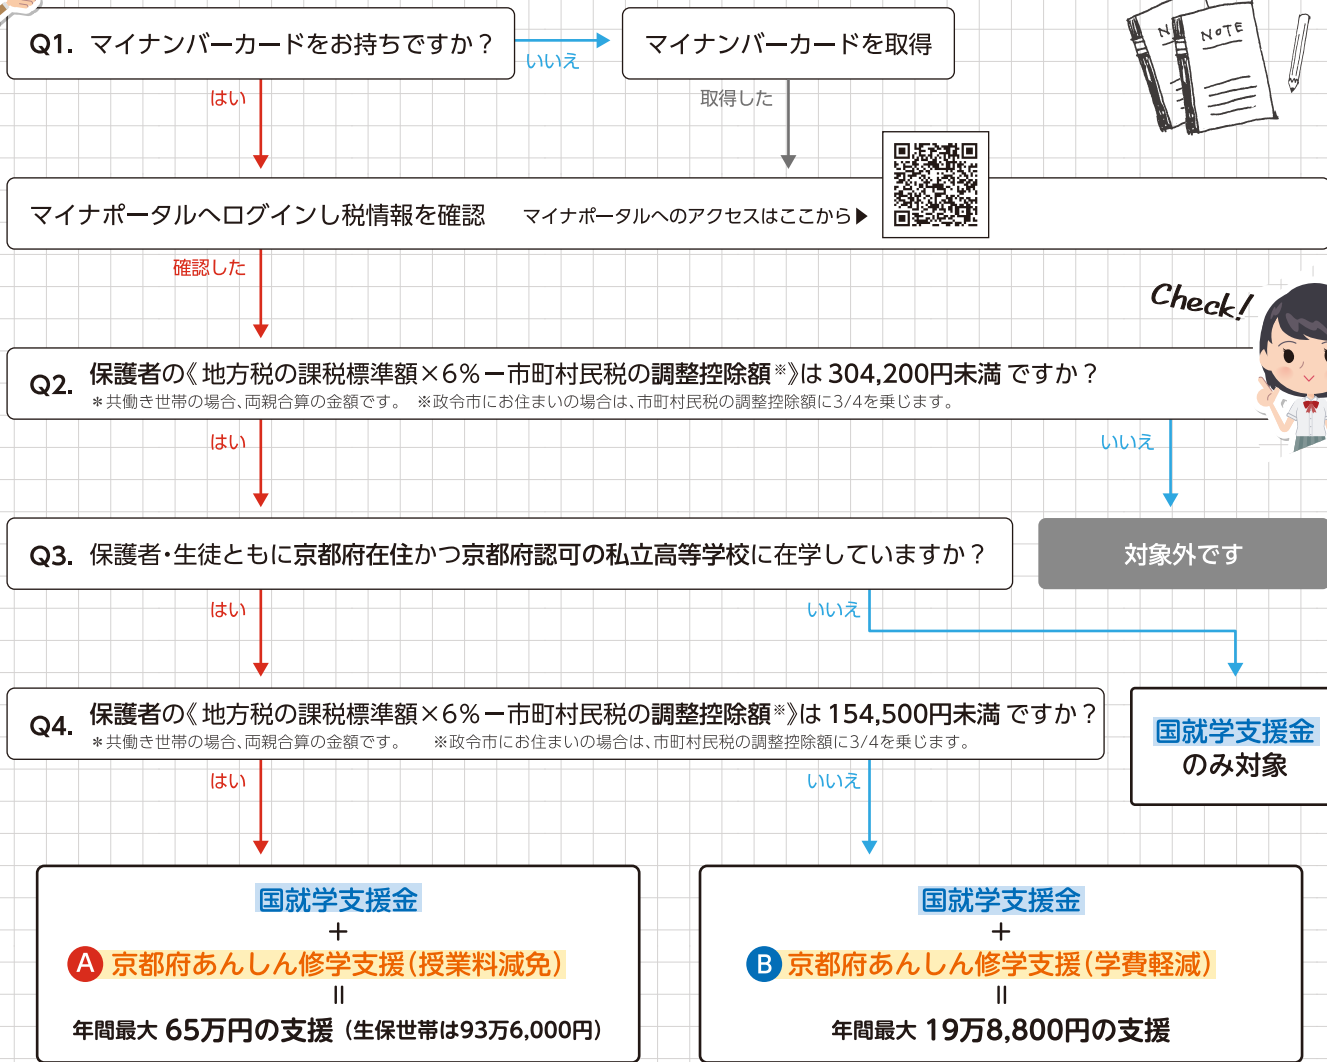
Q1. マイナンバーカードをお持ちですか？

いいえ

マイナンバーカードを取得

NOTE

はい

取得した

マイナポータルへログインし税情報を確認　マイナポータルへのアクセスはここから▶

確認した

Check!

Q2. 保護者の《地方税の課税標準額×6%ー市町村民税の調整控除額※》は 304,200円未満 ですか？
＊共働き世帯の場合、両親合算の金額です。　※政令市にお住まいの場合は、市町村民税の調整控除額に3/4を乗じます。

はい

いいえ

Q3. 保護者・生徒ともに京都府在住かつ京都府認可の私立高等学校に在学していますか？

対象外です

はい

いいえ

Q4. 保護者の《地方税の課税標準額×6%ー市町村民税の調整控除額※》は 154,500円未満 ですか？
＊共働き世帯の場合、両親合算の金額です。　※政令市にお住まいの場合は、市町村民税の調整控除額に3/4を乗じます。

国就学支援金
のみ対象

はい

いいえ

国就学支援金
＋
A 京都府あんしん修学支援（授業料減免）
II
年間最大 65万円の支援（生保世帯は93万6,000円）

国就学支援金
＋
B 京都府あんしん修学支援（学費軽減）
II
年間最大 19万8,800円の支援